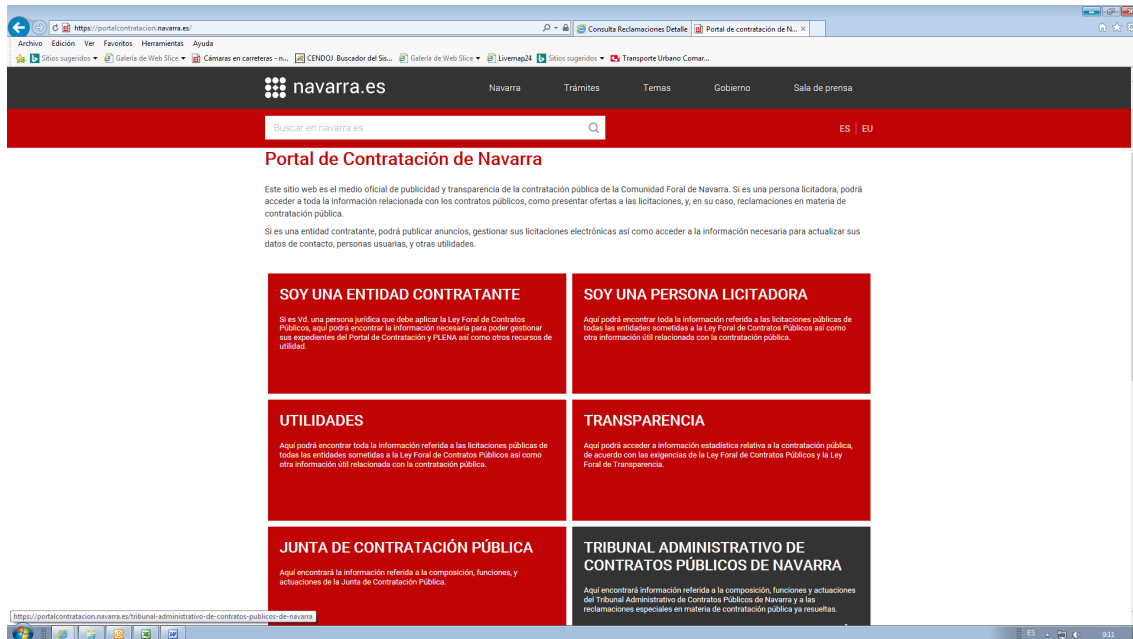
https://portalcontratacion.navarra.es/

Consulta Reclamaciones Detalle | Portal de contratación de N... ×

Archivo Edición Ver Favoritos Herramientas Ayuda

Sitios sugeridos ▾ Galería de Web Slice ▾ Cámaras en carreteras - n... CENDOJ Buscador del Sis... Galería de Web Slice ▾ Livemap24 Sitios sugeridos ▾ Transporte Urbano Comar...

navarra.es

Navarra Trámites Temas Gobierno Sala de prensa

Buscar en navarra.es

ES | EU

Portal de Contratación de Navarra

Este sitio web es el medio oficial de publicidad y transparencia de la contratación pública de la Comunidad Foral de Navarra. Si es una persona licitadora, podrá acceder a toda la información relacionada con los contratos públicos, como presentar ofertas a las licitaciones, y, en su caso, reclamaciones en materia de contratación pública.

Si es una entidad contratante, podrá publicar anuncios, gestionar sus licitaciones electrónicas así como acceder a la información necesaria para actualizar sus datos de contacto, personas usuarias, y otras utilidades.

SOY UNA ENTIDAD CONTRATANTE

Si es Vd. una persona jurídica que debe aplicar la Ley Foral de Contratos Públicos, aquí podrá encontrar la información necesaria para poder gestionar sus expedientes del Portal de Contratación y PLENA así como otros recursos de utilidad.

SOY UNA PERSONA LICITADORA

Aquí podrá encontrar toda la información referida a las licitaciones públicas de todas las entidades sometidas a la Ley Foral de Contratos Públicos así como otra información útil relacionada con la contratación pública.

UTILIDADES

Aquí podrá encontrar toda la información referida a las licitaciones públicas de todas las entidades sometidas a la Ley Foral de Contratos Públicos así como otra información útil relacionada con la contratación pública.

TRANSPARENCIA

Aquí podrá acceder a información estadística relativa a la contratación pública, de acuerdo con las exigencias de la Ley Foral de Contratos Públicos y la Ley Foral de Transparencia.

JUNTA DE CONTRATACIÓN PÚBLICA

Aquí encontrará la información referida a la composición, funciones, y actuaciones de la Junta de Contratación Pública.

TRIBUNAL ADMINISTRATIVO DE CONTRATOS PÚBLICOS DE NAVARRA

Aquí encontrará información referida a la composición, funciones y actuaciones del Tribunal Administrativo de Contratos Públicos de Navarra y a las reclamaciones especiales en materia de contratación pública ya resueltas.

https://portalcontratacion.navarra.es/tribunal-administrativo-de-contratos-publicos-de-navarra

ES 9:11